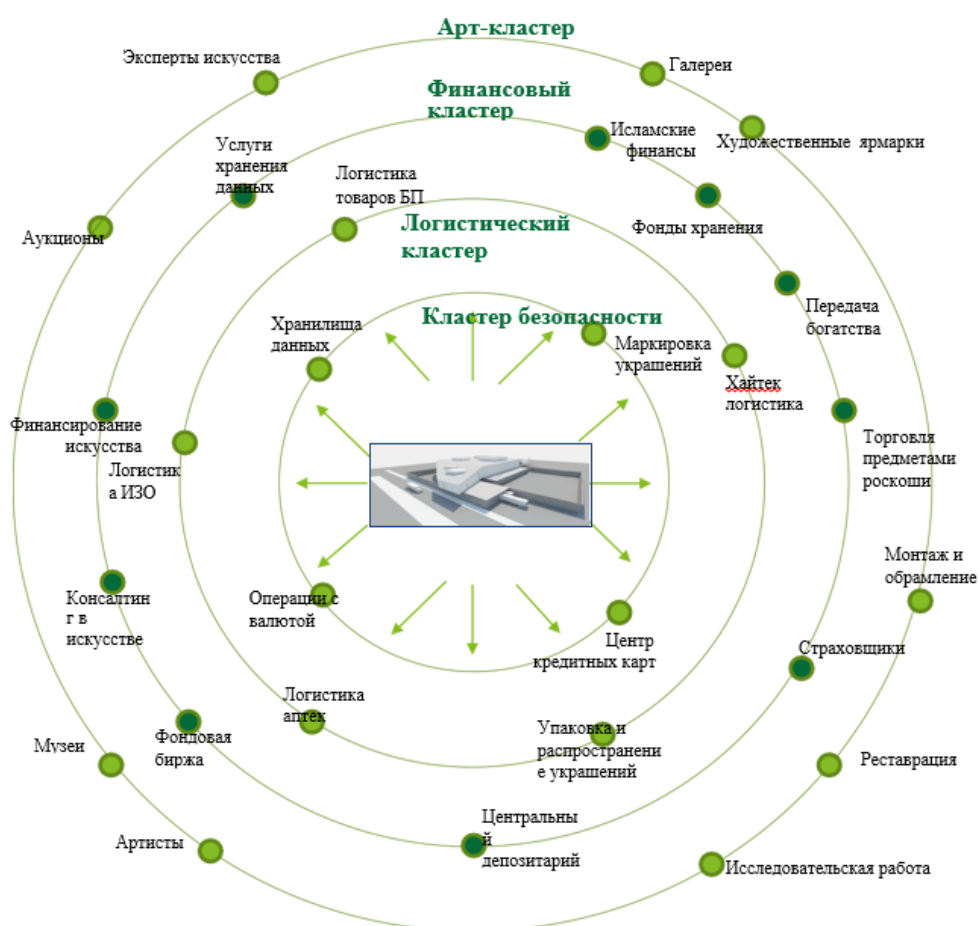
Арт-кластер

Финансовый кластер

Логистический кластер

Кластер безопасности

Эксперты искусства

Галереи

Услуги хранения данных

Исламские финансы

Художественные ярмарки

Логистика товаров БП

Фонды хранения

Аукционы

Передача богатства

Хранилища данных

Маркировка украшений

Хайтек логистика

Финансирование искусства

Логистика ИЗО

Торговля предметами роскоши

Монтаж и обрамление

Консалтинг в искусстве

Операции с валютой

Центр кредитных карт

Страховщики

Логистика аптек

Упаковка и распространение украшений

Музеи

Фондовая биржа

Реставрация

Центральный депозитарий

Артисты

Исследовательская работа